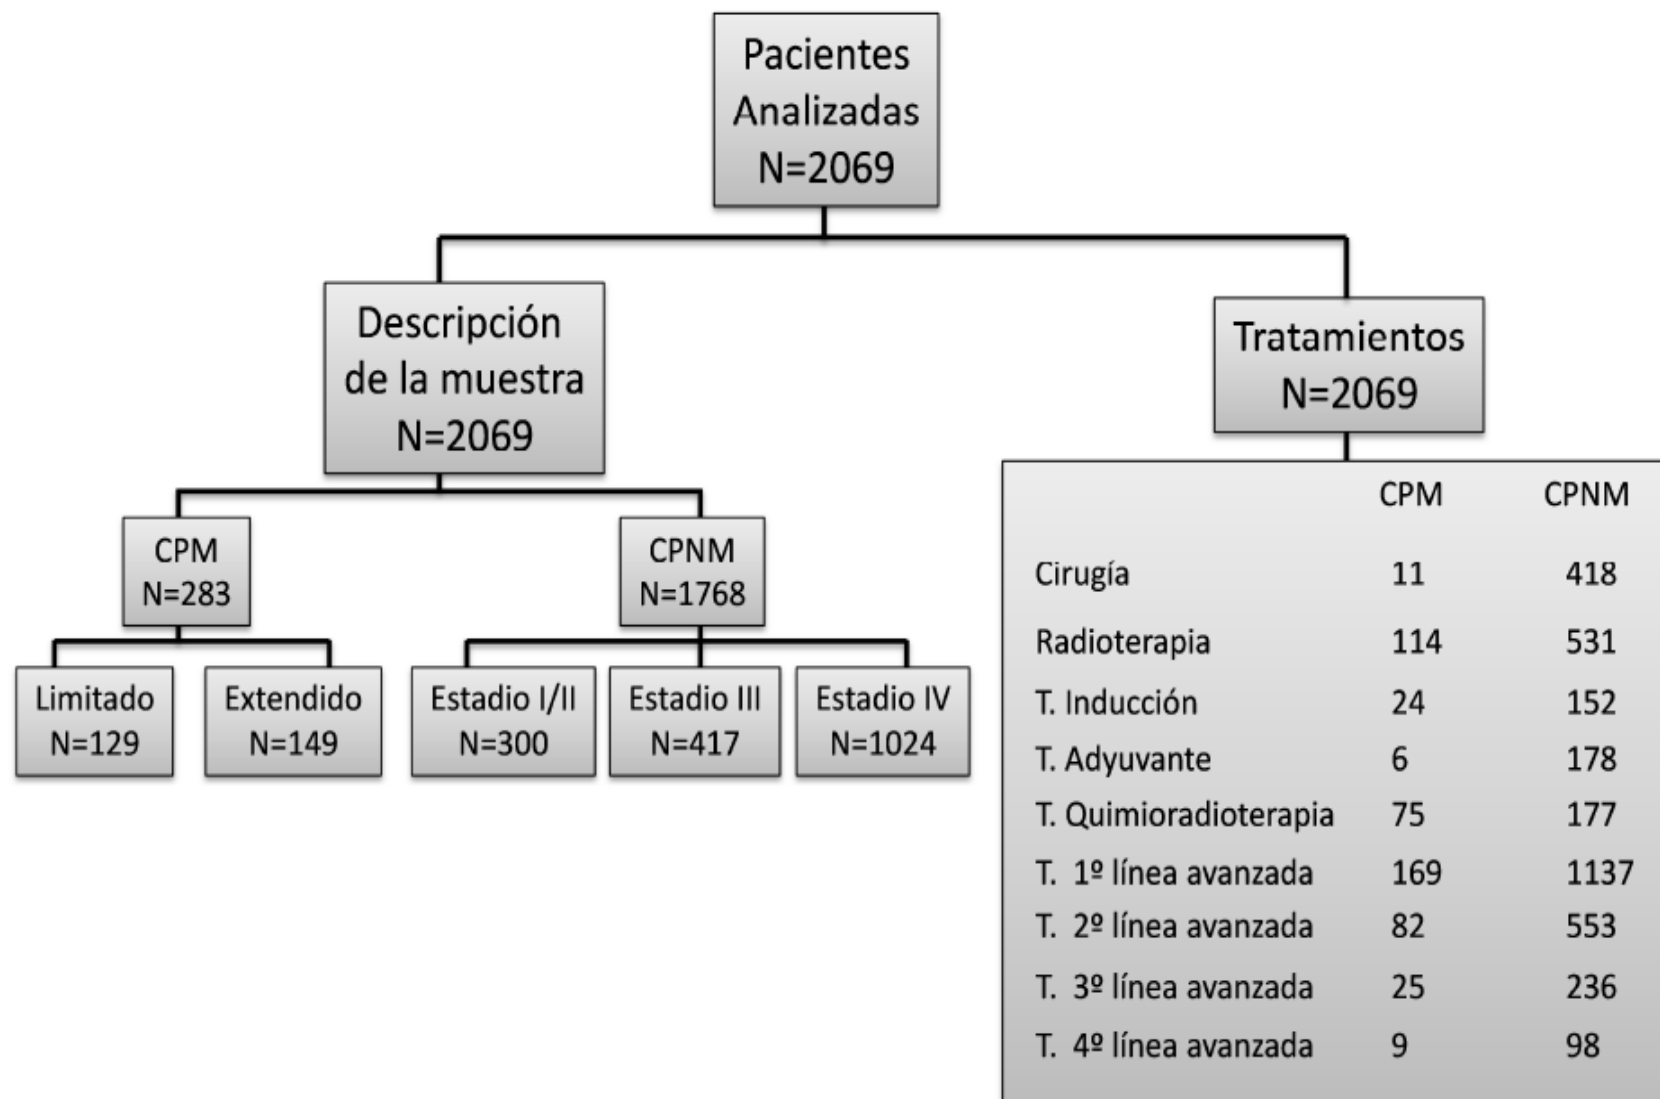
Pacientes Analizadas N=2069

Descripción de la muestra N=2069

Tratamientos N=2069

CPM N=283

CPNM N=1768

Limitado N=129

Extendido N=149

Estadio I/II N=300

Estadio III N=417

Estadio IV N=1024

| | CPM | CPNM |
|---|---|---|
| Cirugía | 11 | 418 |
| Radioterapia | 114 | 531 |
| T. Inducción | 24 | 152 |
| T. Adyuvante | 6 | 178 |
| T. Quimioradioterapia | 75 | 177 |
| T. 1º línea avanzada | 169 | 1137 |
| T. 2º línea avanzada | 82 | 553 |
| T. 3º línea avanzada | 25 | 236 |
| T. 4º línea avanzada | 9 | 98 |